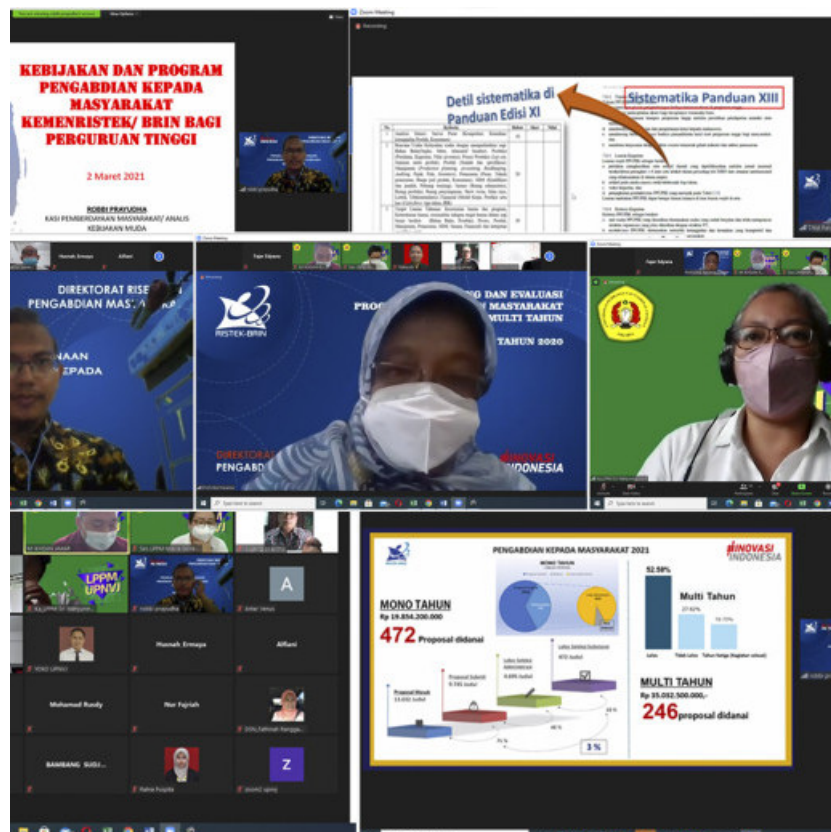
KEBIJAKAN DAN PROGRAM PENGABDIAN KEPADA MASYARAKAT KEMENRISTEK/ BRIN BAGI PERGURUAN TINGGI

2 Maret 2021

ROBBI PRAYUDHA
KASI PEMBERDAYAAN MASYARAKAT/ ANALIS KEBIJAKAN MUDA

Zoom Meeting

Recording

Detil sistematika di Panduan Edisi XI

Sistematika Panduan XIII

DIREKTORAT RISET DAN PENGABDIAN MASYARAKAT

RISTEK-BRIN

PROGRAM MONITORING DAN EVALUASI PENGABDIAN KEPADA MASYARAKAT MULTI TAHUN

TAHUN 2020

DIREKTORAT PENGABDIAN

INOVASI INDONESIA

Husnah Ermaya

Alfiani

Fajar Sidyana

LPPM UPNVJ

A

YOKO UPNVJ

Husnah Ermaya

Alfiani

Mohamad Rusdy

Nur Fajriah

BAMBANG SUGI...

Rahma Puspita

Z

zoom2 upnvj

PENGABDIAN KEPADA MASYARAKAT 2021

INOVASI INDONESIA

MONO TAHUN
Rp 19.854.200.000
472 Proposal didanai

MONO TAHUN

Proposal Masuk

Proposal Seleksi

Lolos Seleksi Administrasi

Lolos Seleksi Substansi

3 %

52.58%

Multi Tahun

27.92%

19.73%

Lanjut

Tidak Lanjut

Tahun ketiga (Kegiatan selesai)

MULTI TAHUN
Rp 35.032.500.000,-
246 proposal didanai